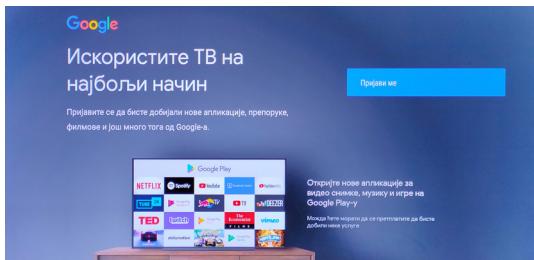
Google

Искористите ТВ на најбољи начин

Пријавите се да бисте добијали нове апликације, препоруке, филмове и још много тога од Google-а.

Пријави ме

Google Play

NETFLIX
Spotify
YouTube
TuneIn
TED
twitch
The Economist
vimeo
DEEZER

Откријте нове апликације за видео снимке, музику и игре на Google Play-у

Можда ћете морати да се претплатите да бисте добили неке услуге